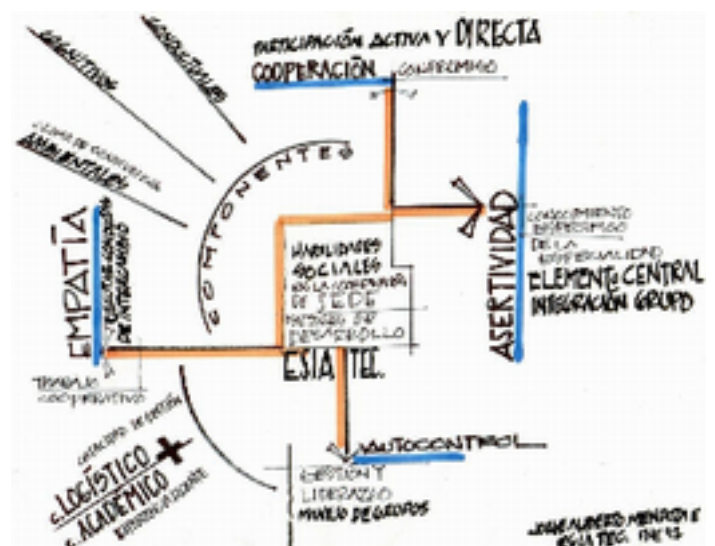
PARTICIPACIÓN ACTIVA Y DIRECTA
COOPERACIÓN
COMPROMISO

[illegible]
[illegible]
CLIMA DE CONVIVENCIA
AMBIENTALES

COMPONENTES

EMPATÍA
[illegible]

HABILIDADES SOCIALES EN LA COMUNIDAD DE SEDE
PROCESO EN DESARROLLO
ESIA TEC.

ASERTIVIDAD
CONOCIMIENTO RESPETUOSO DE LA INDIVIDUALIDAD
ELEMENTO CENTRAL INTEGRACIÓN GRUPO

TRABAJO COOPERATIVO

CAPACIDAD DE GESTIÓN
LOGÍSTICO
ACADÉMICO
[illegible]

AUTOCONTROL
GESTIÓN Y LIDERAZGO
MANEJO DE GRUPOS

JORGE ALBERTO MENDOZA E
ESIA TEC. 1983